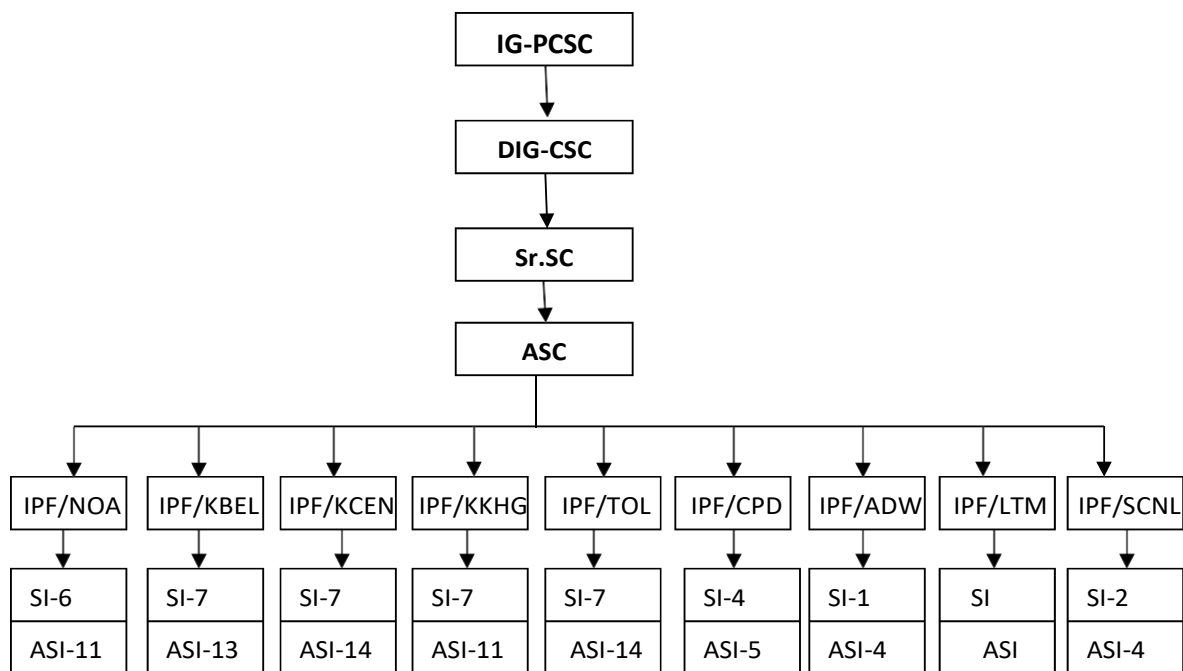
IG-PCSC

DIG-CSC

Sr.SC

ASC

IPF/NOA
SI-6
ASI-11

IPF/KBEL
SI-7
ASI-13

IPF/KCEN
SI-7
ASI-14

IPF/KKHG
SI-7
ASI-11

IPF/TOL
SI-7
ASI-14

IPF/CPD
SI-4
ASI-5

IPF/ADW
SI-1
ASI-4

IPF/LTM
SI
ASI

IPF/SCNL
SI-2
ASI-4